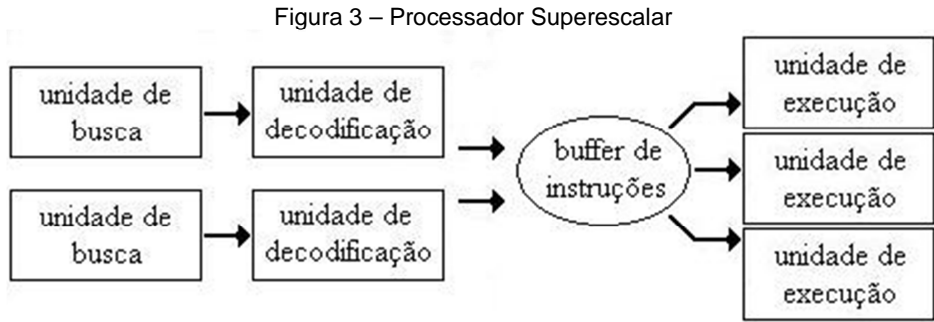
Figura 3 – Processador Superescalar

unidade de busca

unidade de decodificação

unidade de busca

unidade de decodificação

buffer de instruções

unidade de execução

unidade de execução

unidade de execução